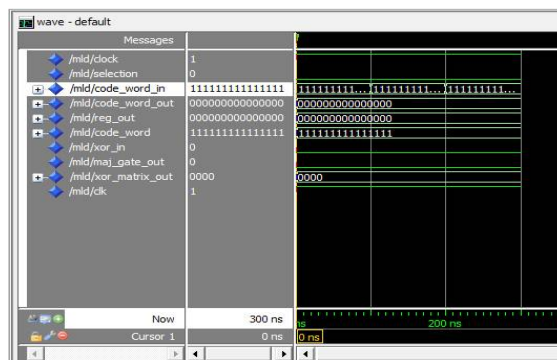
wave - default

Messages

/mld/clock 1
/mld/selection 0
/mld/code_word_in 111111111111111 111111111... 111111111... 111111111...
/mld/code_word_out 000000000000000 000000000000000
/mld/reg_out 000000000000000 000000000000000
/mld/code_word 111111111111111 111111111111111
/mld/xor_in 0
/mld/maj_gate_out 0
/mld/xor_matrix_out 0000 0000
/mld/clk 1

Now 300 ns
Cursor 1 0 ns

ns 200 ns
0 ns